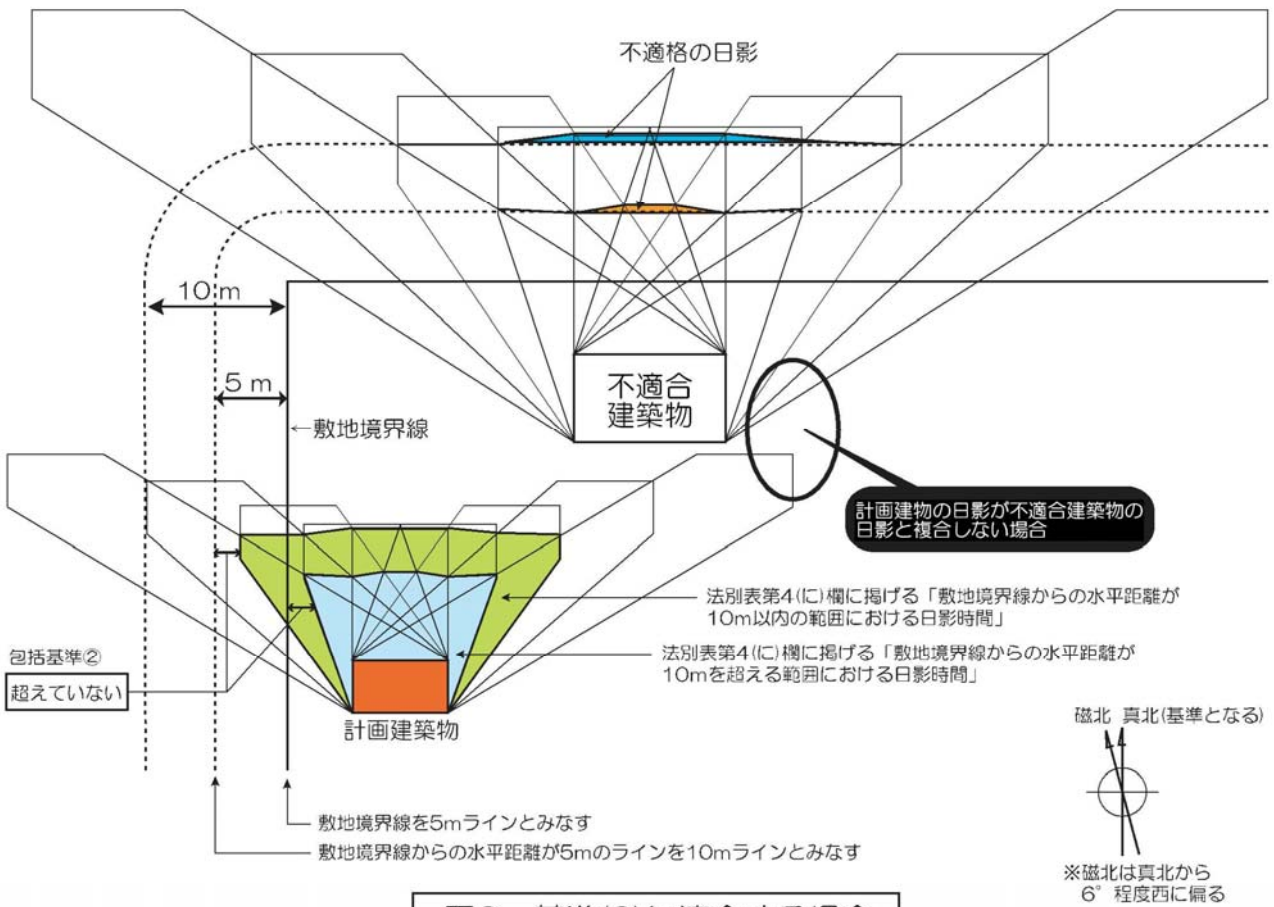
不適格の日影

10 m

5 m

不適合
建築物

←敷地境界線

計画建物の日影が不適合建築物の日影と複合しない場合

法別表第4(に)欄に掲げる「敷地境界線からの水平距離が10m以内の範囲における日影時間」

法別表第4(に)欄に掲げる「敷地境界線からの水平距離が10mを超える範囲における日影時間」

包括基準②

超えていない

計画建築物

磁北　真北(基準となる)

敷地境界線を5mラインとみなす

敷地境界線からの水平距離が5mのラインを10mラインとみなす

※磁北は真北から
6°程度西に偏る

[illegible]